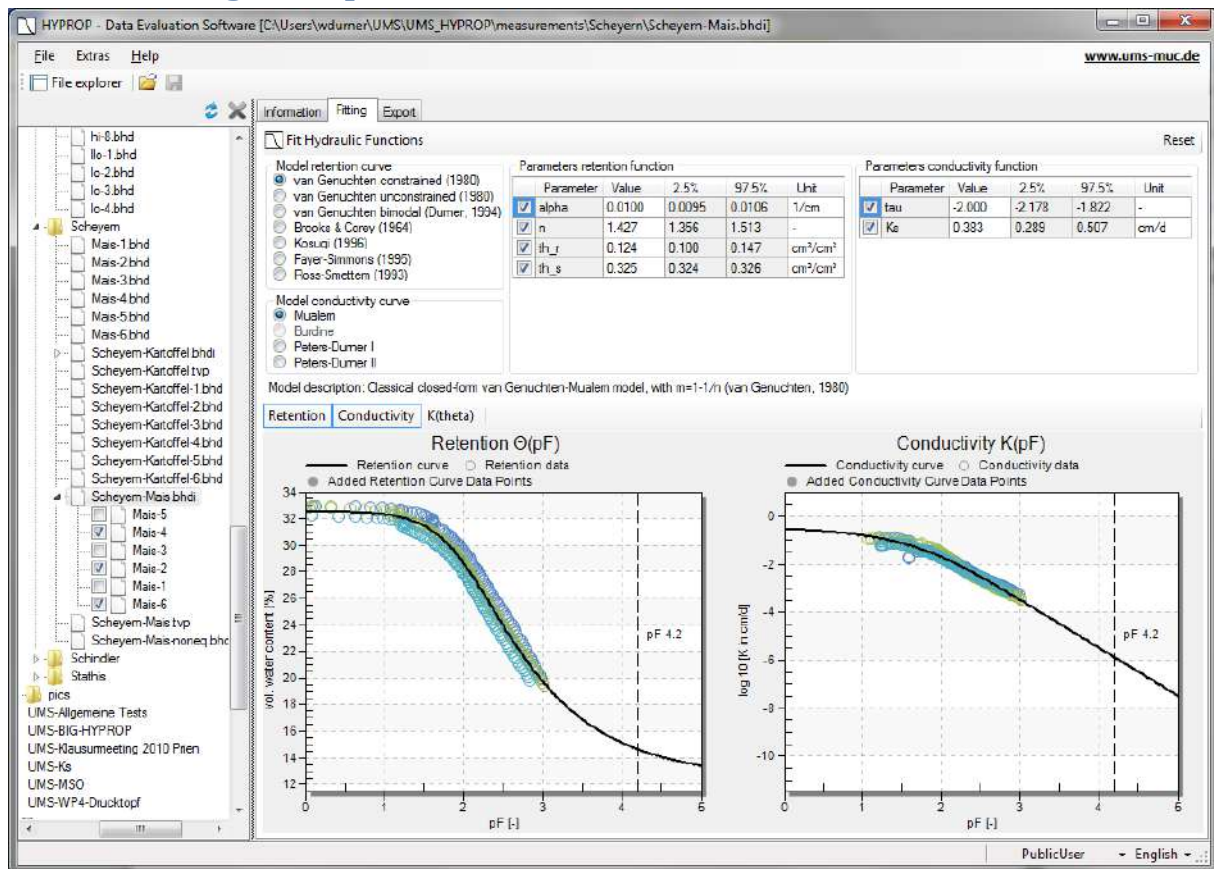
HYPROP - Data Evaluation Software [C:\Users\wdurner\UMS\UMS_HYPROP\measurements\Scheyern\Scheyern-Mais.bhdi]

File Extras Help

www.ums-muc.de

File explorer

hi-8.bhd
llo-1.bhd
lo-2.bhd
lo-3.bhd
lo-4.bhd
Scheyern
Mais-1.bhd
Mais-2.bhd
Mais-3.bhd
Mais-4.bhd
Mais-5.bhd
Mais-6.bhd
Scheyern-Kartoffel.bhdi
Scheyern-Kartoffel.tvp
Scheyern-Kartoffel-1.bhd
Scheyern-Kartoffel-2.bhd
Scheyern-Kartoffel-3.bhd
Scheyern-Kartoffel-4.bhd
Scheyern-Kartoffel-5.bhd
Scheyern-Kartoffel-6.bhd
Scheyern-Mais.bhdi
Mais-5
Mais-4
Mais-3
Mais-2
Mais-1
Mais-6
Scheyern-Mais.tvp
Scheyern-Mais-noneq.bhd
Schindler
Stathis
pics
UMS-Allgemeine Tests
UMS-BIG-HYPROP
UMS-Klausurmeeting 2010 Prien
UMS-Ks
UMS-MSO
UMS-WP4-Drucktopf

Information Fitting Export

Fit Hydraulic Functions

Reset

Model retention curve
van Genuchten constrained (1980)
van Genuchten unconstrained (1980)
van Genuchten bimodal (Durner, 1994)
Brooks & Corey (1964)
Kosugi (1996)
Fayer-Simmons (1995)
Fross-Smettem (1993)

Model conductivity curve
Mualem
Burdine
Peters-Durner I
Peters-Durner II

Parameters retention function

| | Parameter | Value | 2.5% | 97.5% | Unit |
|---|---|---|---|---|---|
| ☑ | alpha | 0.0100 | 0.0095 | 0.0106 | 1/cm |
| ☑ | n | 1.427 | 1.356 | 1.513 | - |
| ☑ | th_r | 0.124 | 0.100 | 0.147 | cm³/cm³ |
| ☑ | th_s | 0.325 | 0.324 | 0.326 | cm³/cm³ |

Parameters conductivity function

| | Parameter | Value | 2.5% | 97.5% | Unit |
|---|---|---|---|---|---|
| ☑ | tau | -2.000 | -2.178 | -1.822 | - |
| ☑ | Ks | 0.383 | 0.289 | 0.507 | cm/d |

Model description: Classical closed-form van Genuchten-Mualem model, with m=1-1/n (van Genuchten, 1980)

Retention Conductivity K(theta)

Retention Θ(pF)
Retention curve Retention data
Added Retention Curve Data Points
vol. water content [%]
34 32 30 28 26 24 22 20 18 16 14 12
pF 4.2
0 1 2 3 4 5 6
pF [-]

Conductivity K(pF)
Conductivity curve Conductivity data
Added Conductivity Curve Data Points
log 10 [K in cm/d]
0 -2 -4 -6 -8 -10
pF 4.2
0 1 2 3 4 5 6
pF [-]

PublicUser English